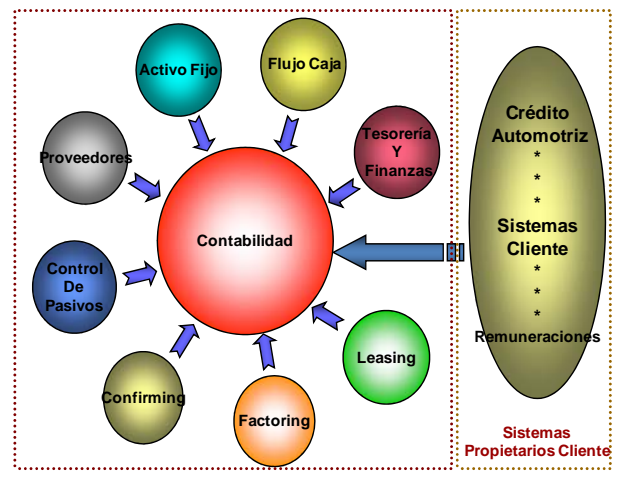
Activo Fijo

Flujo Caja

Proveedores

Tesorería Y Finanzas

Contabilidad

Control De Pasivos

Leasing

Confirming

Factoring

Crédito Automotriz
*
*
*
Sistemas Cliente
*
*
*
Remuneraciones

Sistemas Propietarios Cliente